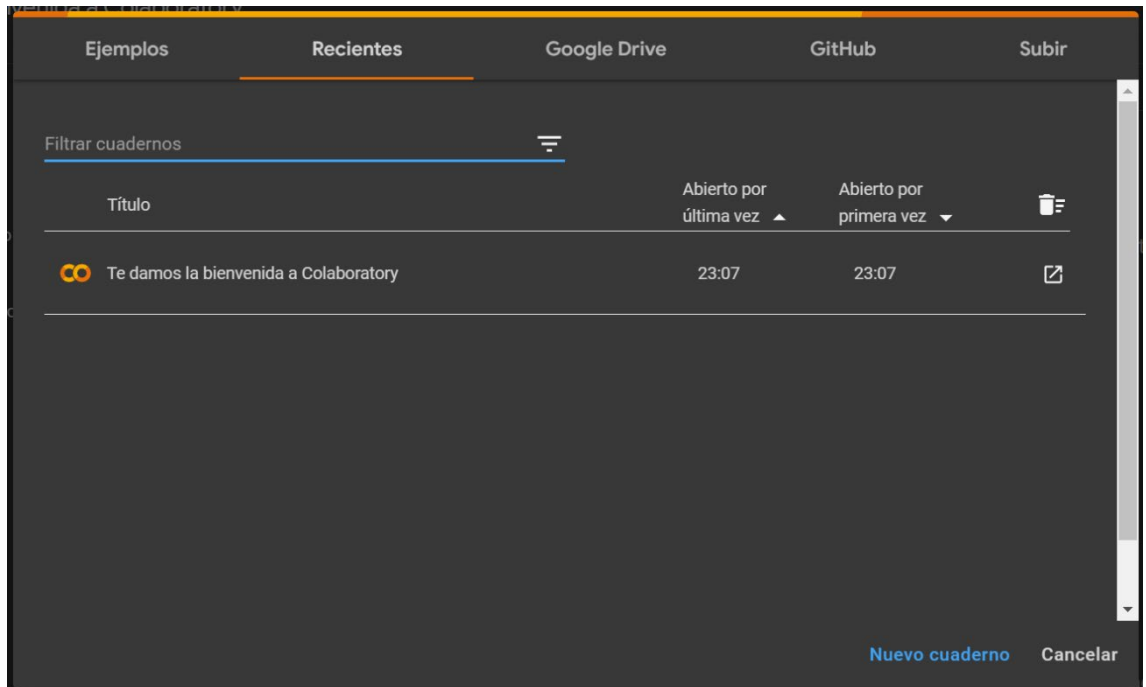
Ejemplos Recientes Google Drive GitHub Subir

Filtrar cuadernos

| | Título | Abierto por última vez | Abierto por primera vez |
|---|---|---|---|
| CO | Te damos la bienvenida a Colaboratory | 23:07 | 23:07 |

Nuevo cuaderno Cancelar